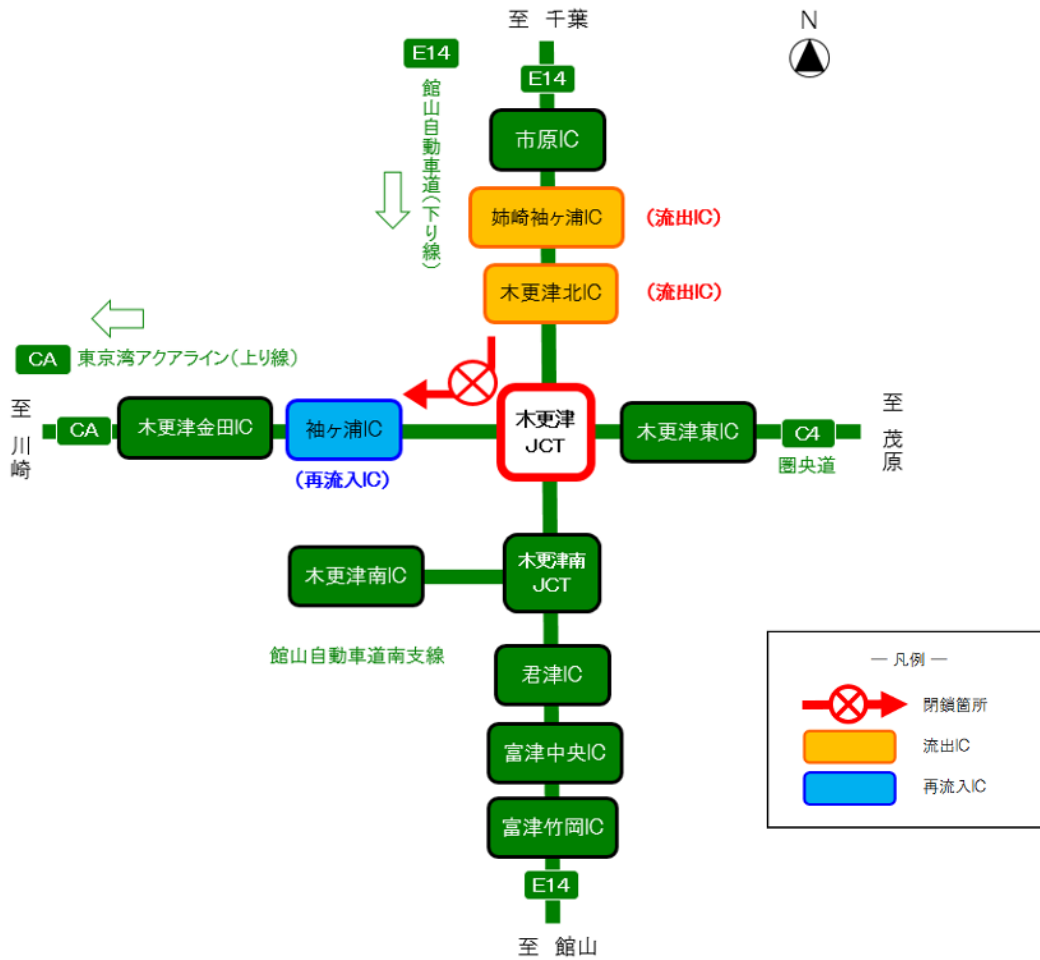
至　千葉

N

E14

館山自動車道（下り線）

E14

市原IC

姉崎袖ケ浦IC　（流出IC）

木更津北IC　（流出IC）

CA　東京湾アクアライン（上り線）

至
川崎

CA

木更津金田IC

袖ケ浦IC

（再流入IC）

木更津
JCT

木更津東IC

C4

圏央道

至
茂原

木更津南IC

木更津南
JCT

館山自動車道南支線

君津IC

富津中央IC

富津竹岡IC

E14

至　館山

— 凡例 —

閉鎖箇所

流出IC

再流入IC